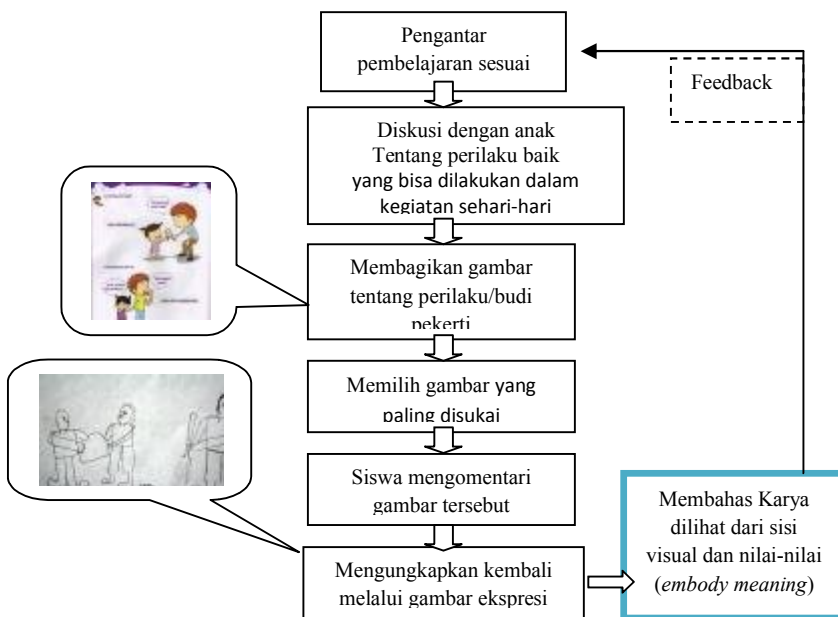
Pengantar pembelajaran sesuai

Feedback

Diskusi dengan anak Tentang perilaku baik yang bisa dilakukan dalam kegiatan sehari-hari

Membagikan gambar tentang perilaku/budi pekerti

Memilih gambar yang paling disukai

Siswa mengomentari gambar tersebut

Mengungkapkan kembali melalui gambar ekspresi

Membahas Karya dilihat dari sisi visual dan nilai-nilai (*embody meaning*)